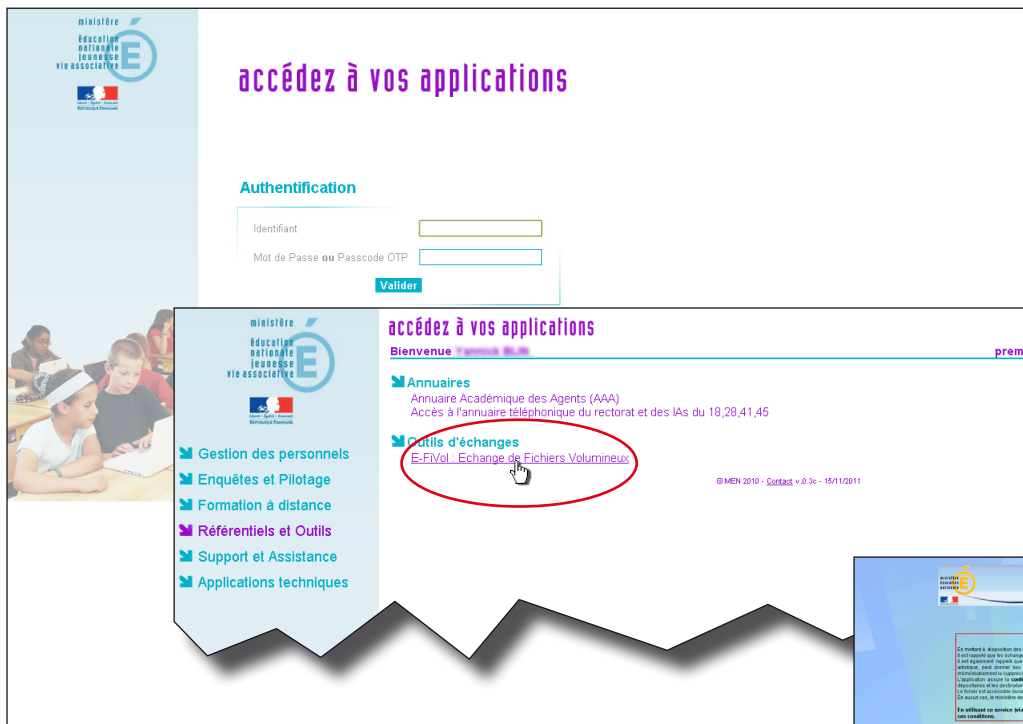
ministère éducation nationale jeunesse vie associative

Liberté • Égalité • Fraternité
RÉPUBLIQUE FRANÇAISE

accédez à vos applications

Authentification

Identifiant

Mot de Passe ou Passcode OTP

Valider

ministère éducation nationale jeunesse vie associative

Liberté • Égalité • Fraternité
RÉPUBLIQUE FRANÇAISE

accédez à vos applications

Bienvenue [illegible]

prem

Annuaires

Annuaire Académique des Agents (AAA)

Accès à l'annuaire téléphonique du rectorat et des IAs du 18,28,41,45

Outils d'échanges

E-FiVol : Echange de Fichiers Volumineux

© MEN 2010 - Contact v.0.3c - 15/11/2011

Gestion des personnels

Enquêtes et Pilotage

Formation à distance

Référentiels et Outils

Support et Assistance

Applications techniques

ministère éducation nationale

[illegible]

En utilisant ce service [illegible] ces conditions.